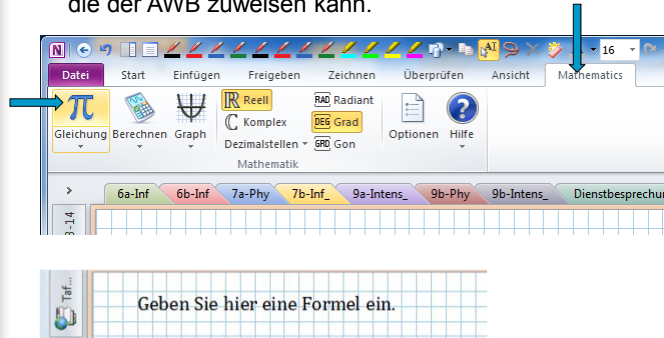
die der AWB zuweisen kann.

N 16

Datei Start Einfügen Freigeben Zeichnen Überprüfen Ansicht Mathematics

Gleichung Berechnen Graph

Reell Komplex Dezimalstellen

RAD Radiant DEG Grad GRD Gon

Mathematik

Optionen Hilfe

6a-Inf 6b-Inf 7a-Phy 7b-Inf_ 9a-Intens_ 9b-Phy 9b-Intens_ Dienstbesprechu

3-14

Taf...

Geben Sie hier eine Formel ein.